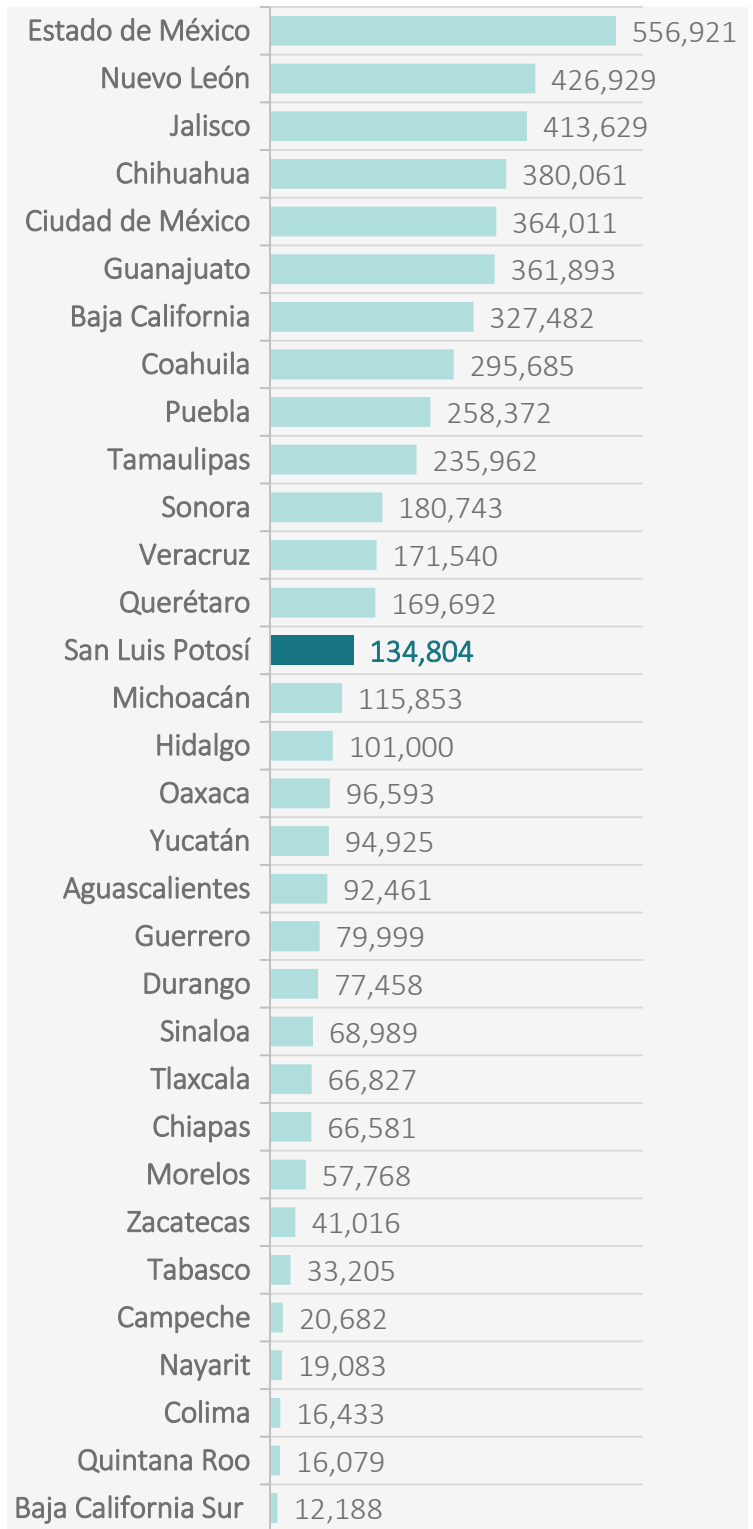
| | |
|---|---|
| Estado de México | 556,921 |
| Nuevo León | 426,929 |
| Jalisco | 413,629 |
| Chihuahua | 380,061 |
| Ciudad de México | 364,011 |
| Guanajuato | 361,893 |
| Baja California | 327,482 |
| Coahuila | 295,685 |
| Puebla | 258,372 |
| Tamaulipas | 235,962 |
| Sonora | 180,743 |
| Veracruz | 171,540 |
| Querétaro | 169,692 |
| San Luis Potosí | 134,804 |
| Michoacán | 115,853 |
| Hidalgo | 101,000 |
| Oaxaca | 96,593 |
| Yucatán | 94,925 |
| Aguascalientes | 92,461 |
| Guerrero | 79,999 |
| Durango | 77,458 |
| Sinaloa | 68,989 |
| Tlaxcala | 66,827 |
| Chiapas | 66,581 |
| Morelos | 57,768 |
| Zacatecas | 41,016 |
| Tabasco | 33,205 |
| Campeche | 20,682 |
| Nayarit | 19,083 |
| Colima | 16,433 |
| Quintana Roo | 16,079 |
| Baja California Sur | 12,188 |